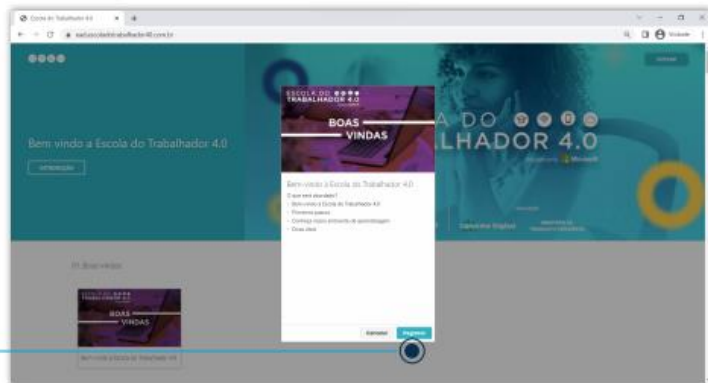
Escola do Trabalhador 4.0

ead.escoladotrabalhador40.com.br

Bem vindo a Escola do Trabalhador 4.0

ESCOLA DO TRABALHADOR 4.0

BOAS VINDAS

Bem-vindo à Escola do Trabalhador 4.0

O que será abordado:
- Bem-vindo à Escola do Trabalhador 4.0
- Primeiros passos
- Conheça nosso ambiente de aprendizagem
- Boas dicas

Cancelar
Registrar

DO
LHADOR 4.0

Microsoft

01. Boas-vindas

ESCOLA DO TRABALHADOR 4.0

BOAS VINDAS

Bem-vindo à Escola do Trabalhador 4.0